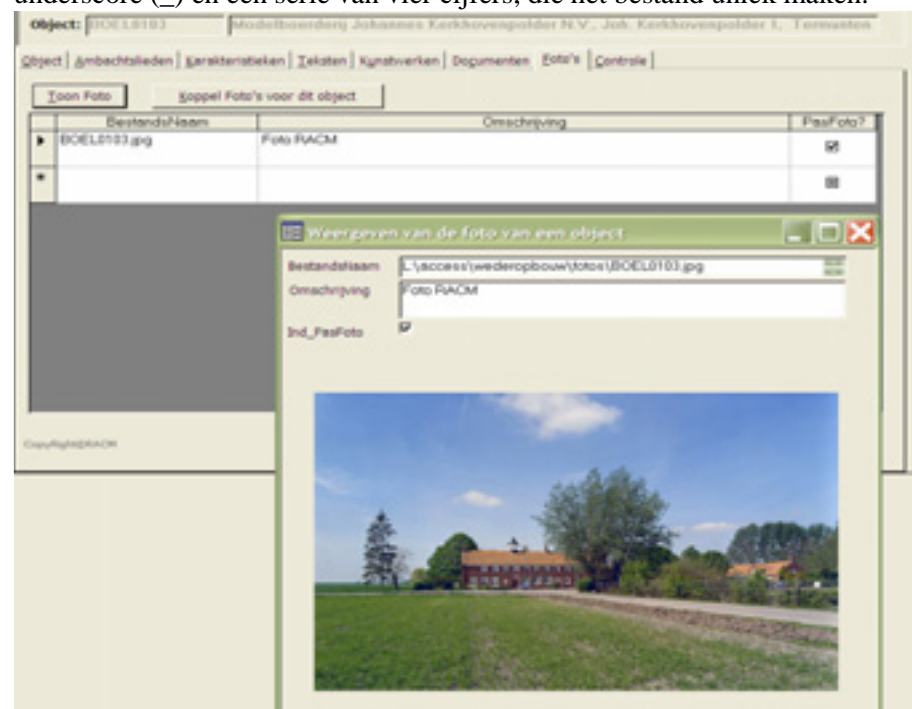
underscore (_) en een serie van vier cijfers, die het bestand uniek maken.

Object: BOEL0103 Modelboerderij Johannes Kerkhovenpolder N.V., Joh. Kerkhovenpolder 1, Termunten

Object | Ambachtslieden | Karakteristieken | Teksten | Kunstwerken | Documenten | Foto's | Controle

Toon Foto | Koppel Foto's voor dit object

| | BestandsNaam | Omschrijving | PasFoto? |
|---|---|---|---|
| ▸ | BOEL0103.jpg | Foto RACM | ☑ |
| * | | | ☐ |

CopyRight@RACM

Weergeven van de foto van een object

Bestandsnaam L:\access\wederopbouw\fotos\BOEL0103.jpg

Omschrijving Foto RACM

Ind_PasFoto ☑